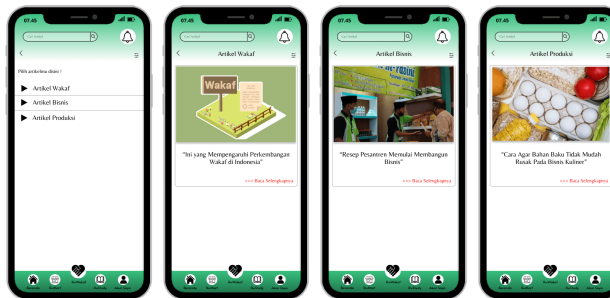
07.45

Cari produk

Pilih artikelmu disini !

Artikel Wakaf

Artikel Bisnis

Artikel Produksi

07.45

Cari produk

Artikel Wakaf

Wakaf

"Ini yang Mempengaruhi Perkembangan Wakaf di Indonesia"

>>> Baca Selengkapnya

07.45

Cari produk

Artikel Bisnis

"Resep Pesantren Memulai Membangun Bisnis"

>>> Baca Selengkapnya

07.45

Cari produk

Artikel Prodaksi

"Cara Agar Bahan Baku Tidak Mudah Rusak Pada Bisnis Kuliner"

>>> Baca Selengkapnya